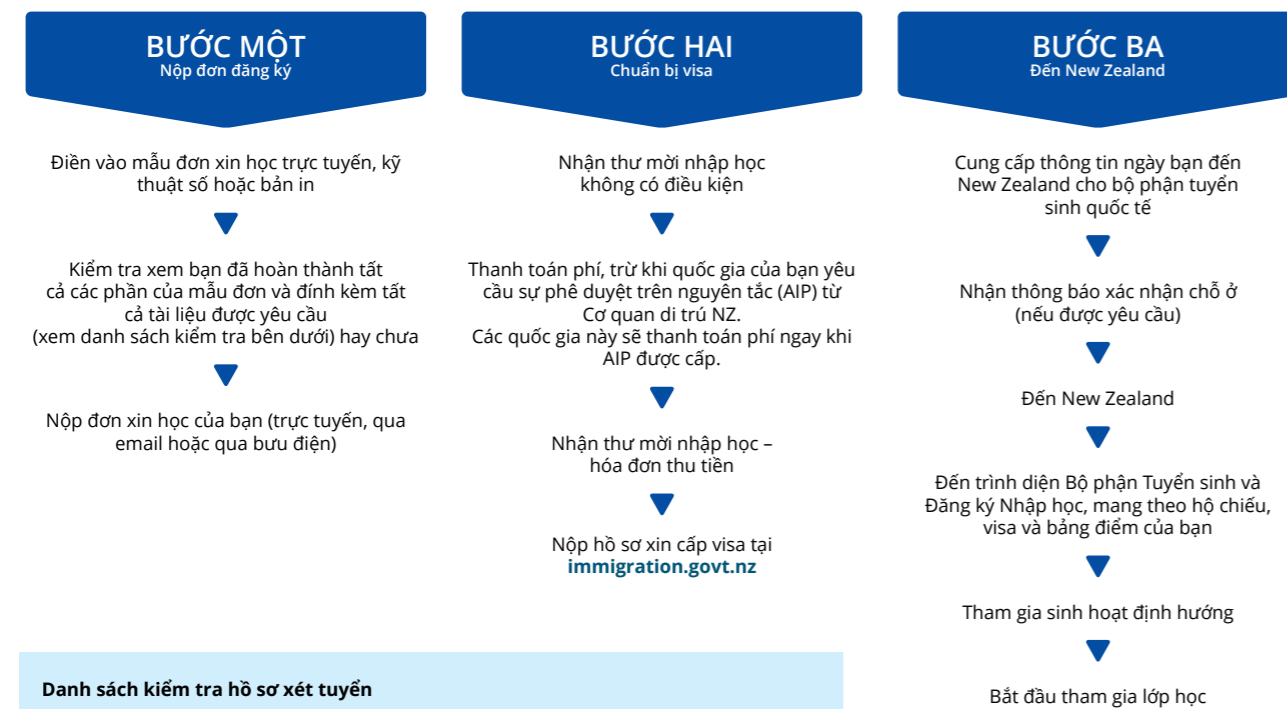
BƯỚC MỘT
Nộp đơn đăng ký

Điền vào mẫu đơn xin học trực tuyến, kỹ thuật số hoặc bản in

Kiểm tra xem bạn đã hoàn thành tất cả các phần của mẫu đơn và đính kèm tất cả tài liệu được yêu cầu (xem danh sách kiểm tra bên dưới) hay chưa

Nộp đơn xin học của bạn (trực tuyến, qua email hoặc qua bưu điện)

BƯỚC HAI
Chuẩn bị visa

Nhận thư mời nhập học không có điều kiện

Thanh toán phí, trừ khi quốc gia của bạn yêu cầu sự phê duyệt trên nguyên tắc (AIP) từ Cơ quan di trú NZ.
Các quốc gia này sẽ thanh toán phí ngay khi AIP được cấp.

Nhận thư mời nhập học – hóa đơn thu tiền

Nộp hồ sơ xin cấp visa tại
immigration.govt.nz

BƯỚC BA
Đến New Zealand

Cung cấp thông tin ngày bạn đến New Zealand cho bộ phận tuyển sinh quốc tế

Nhận thông báo xác nhận chỗ ở (nếu được yêu cầu)

Đến New Zealand

Đến trình diện Bộ phận Tuyển sinh và Đăng ký Nhập học, mang theo hộ chiếu, visa và bảng điểm của bạn

Tham gia sinh hoạt định hướng

Bắt đầu tham gia lớp học

Danh sách kiểm tra hồ sơ xét tuyển